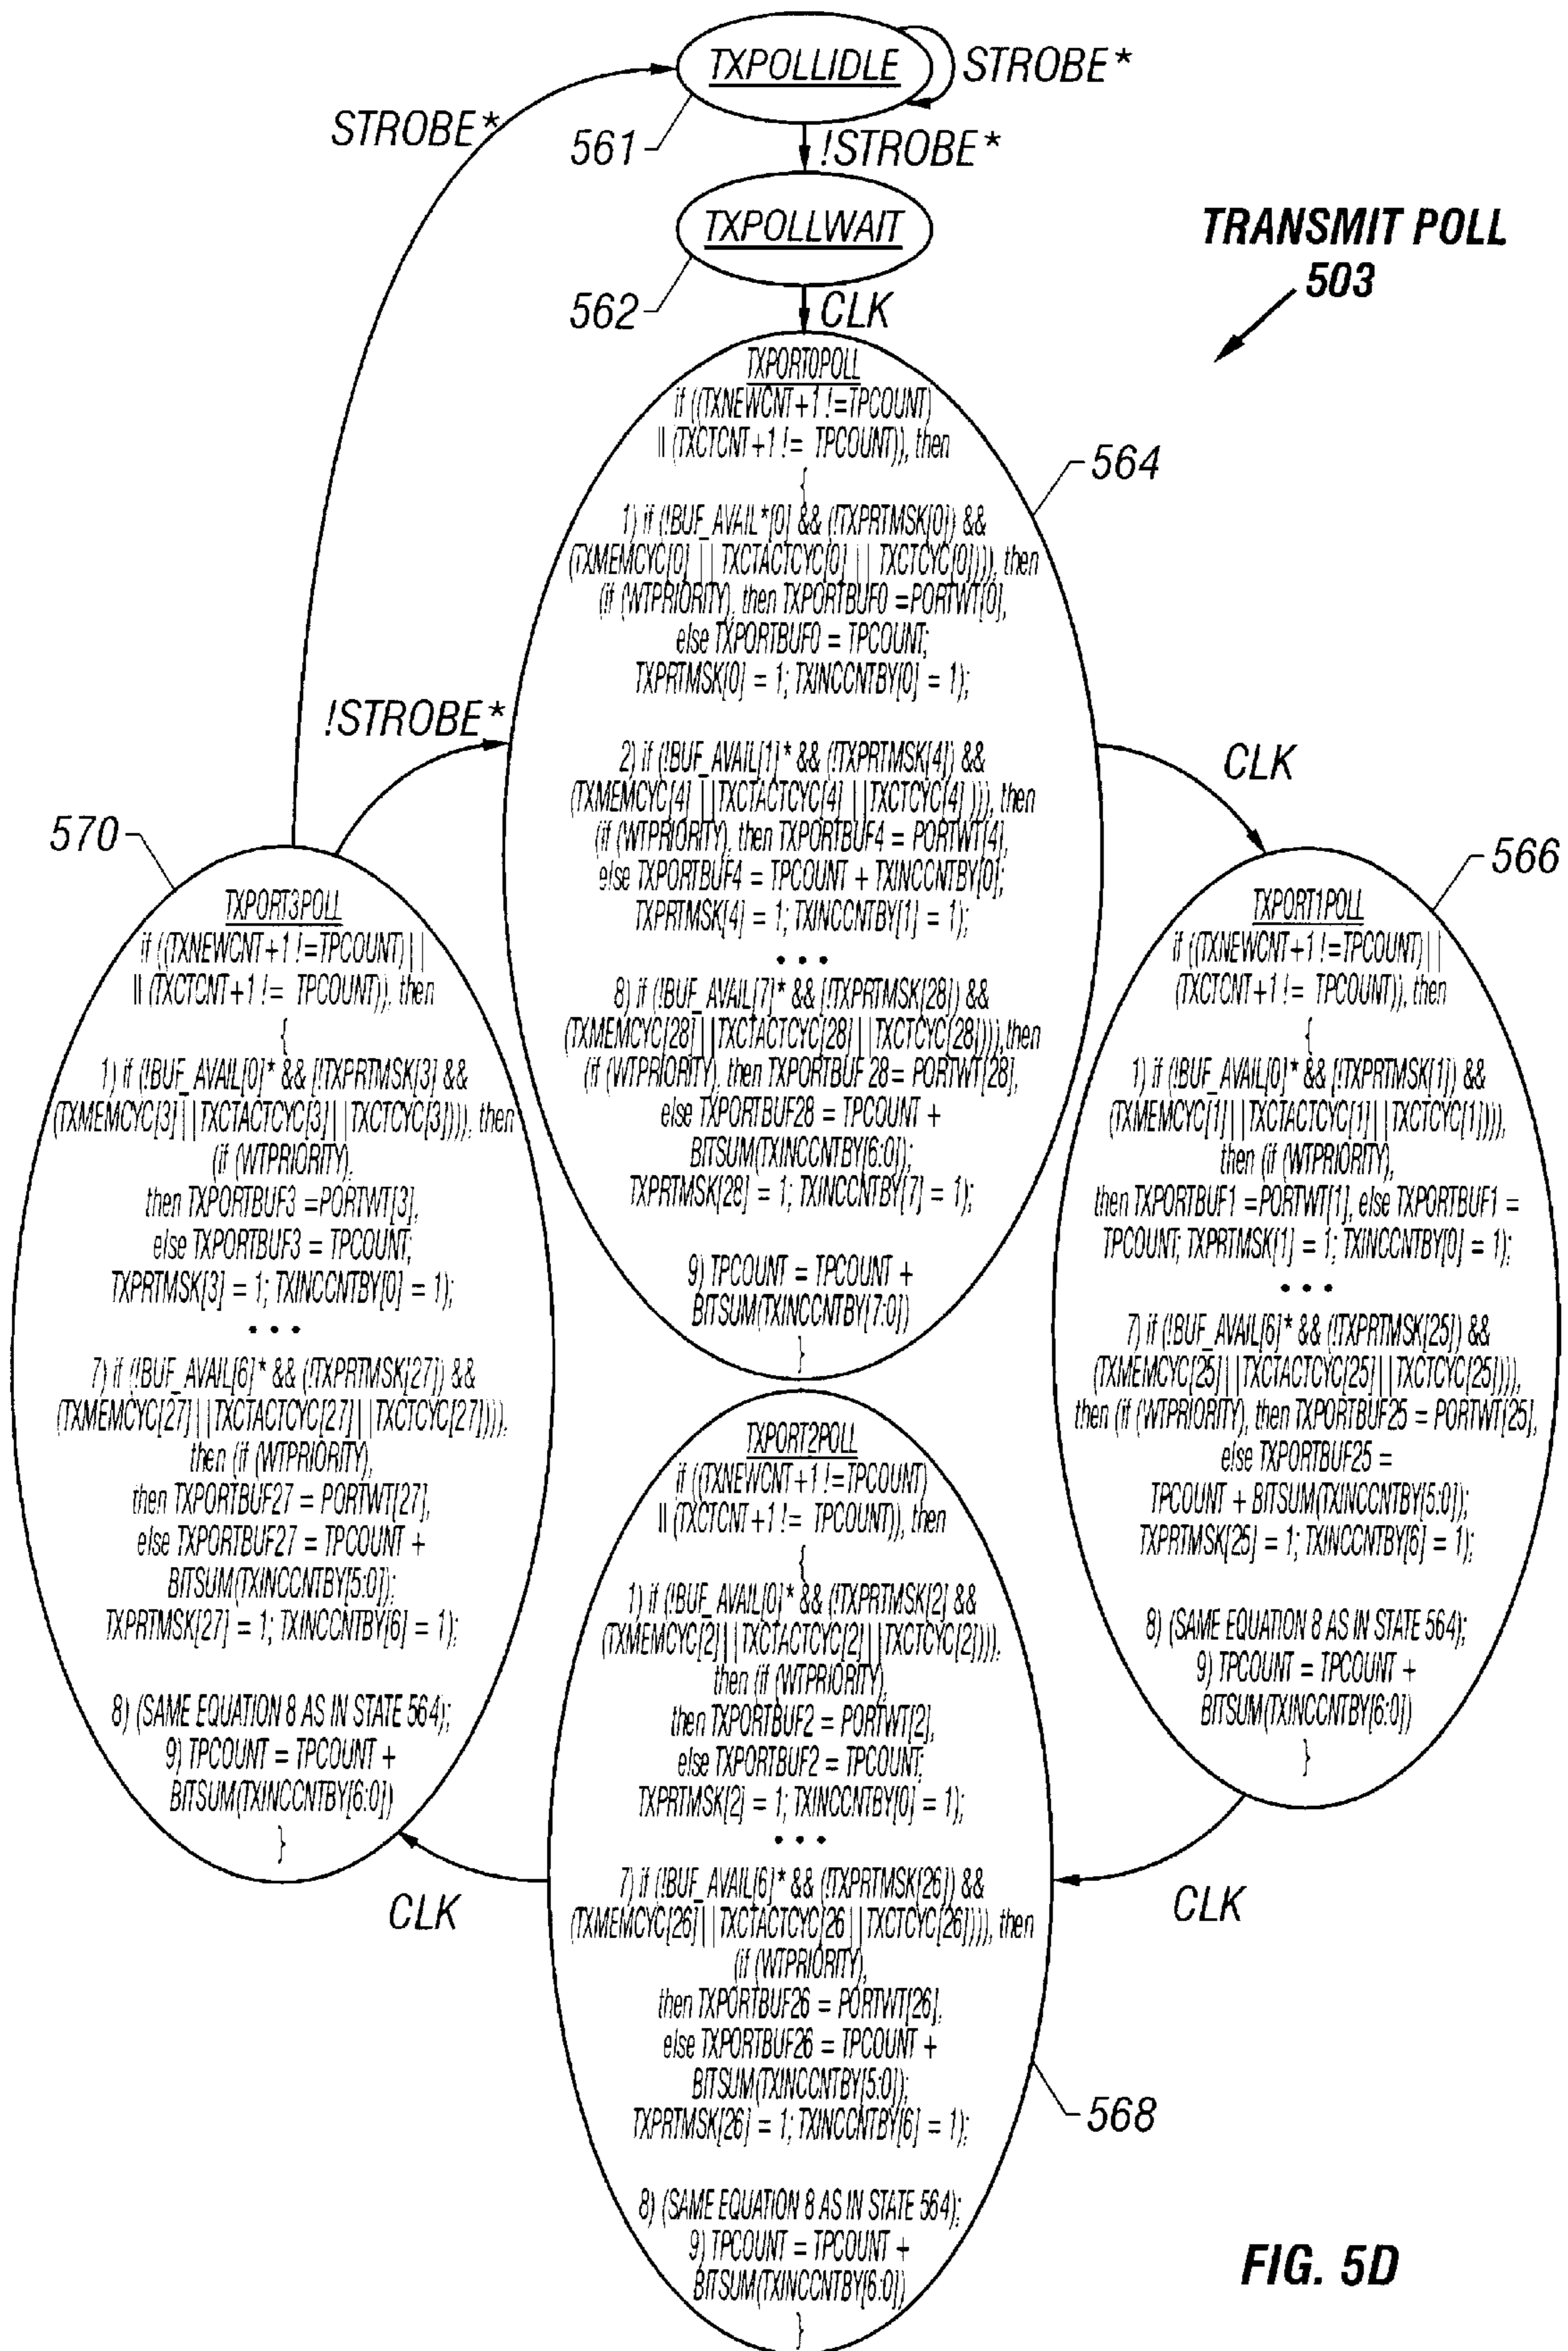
TXPOLLIDLE

STROBE*

STROBE*

561

!STROBE*

TXPOLLWAIT

TRANSMIT POLL
503

562

CLK

TXPORT0POLL
if ((TXNEWCNT+1 !=TPCOUNT)
|| (TXCTCNT+1 != TPCOUNT)), then
{
1) if (!BUF_AVAIL*[0] && (!TXPRTMSK[0]) &&
(TXMEMCYC[0] | | TXCTACTCYC[0] | | TXCTCYC[0]))), then
(if (WTPRIORITY), then TXPORTBUF0 =PORTWT[0],
else TXPORTBUF0 = TPCOUNT;
TXPRTMSK[0] = 1; TXINCCNTBY[0] = 1);

2) if (!BUF_AVAIL[1]* && (!TXPRTMSK[4]) &&
(TXMEMCYC[4] | | TXCTACTCYC[4] | | TXCTCYC[4] ))), then
(if (WTPRIORITY), then TXPORTBUF4 = PORTWT[4],
else TXPORTBUF4 = TPCOUNT + TXINCCNTBY[0];
TXPRTMSK[4] = 1; TXINCCNTBY[1] = 1);
• • •
8) if (!BUF_AVAIL[7]* && (!TXPRTMSK[28]) &&
(TXMEMCYC[28] | | TXCTACTCYC[28] | | TXCTCYC[28]))),then
(if (WTPRIORITY), then TXPORTBUF 28= PORTWT[28],
else TXPORTBUF28 = TPCOUNT +
BITSUM(TXINCCNTBY[6:0]);
TXPRTMSK[28] = 1; TXINCCNTBY[7] = 1);

9) TPCOUNT = TPCOUNT +
BITSUM(TXINCCNTBY[7:0])
}

564

!STROBE*

CLK

570

566

TXPORT3POLL
if ((TXNEWCNT+1 !=TPCOUNT) | |
|| (TXCTCNT+1 != TPCOUNT)), then
{
1) if (!BUF_AVAIL[0]* && (!TXPRTMSK[3] &&
(TXMEMCYC[3] | | TXCTACTCYC[3] | | TXCTCYC[3]))), then
(if (WTPRIORITY),
then TXPORTBUF3 =PORTWT[3],
else TXPORTBUF3 = TPCOUNT;
TXPRTMSK[3] = 1; TXINCCNTBY[0] = 1);
• • •
7) if (!BUF_AVAIL[6]* && (!TXPRTMSK[27]) &&
(TXMEMCYC[27] | | TXCTACTCYC[27] | | TXCTCYC[27]))),
then (if (WTPRIORITY),
then TXPORTBUF27 = PORTWT[27],
else TXPORTBUF27 = TPCOUNT +
BITSUM(TXINCCNTBY[5:0]);
TXPRTMSK[27] = 1; TXINCCNTBY[6] = 1);

8) (SAME EQUATION 8 AS IN STATE 564);
9) TPCOUNT = TPCOUNT +
BITSUM(TXINCCNTBY[6:0])
}

TXPORT1POLL
if ((TXNEWCNT+1 !=TPCOUNT) | |
(TXCTCNT+1 != TPCOUNT)), then
{
1) if (!BUF_AVAIL[0]* && (!TXPRTMSK[1]) &&
(TXMEMCYC[1] | | TXCTACTCYC[1] | | TXCTCYC[1]))),
then (if (WTPRIORITY),
then TXPORTBUF1 =PORTWT[1], else TXPORTBUF1 =
TPCOUNT; TXPRTMSK[1] = 1; TXINCCNTBY[0] = 1);
• • •
7) if (!BUF_AVAIL[6]* && (!TXPRTMSK[25]) &&
(TXMEMCYC[25] | | TXCTACTCYC[25] | | TXCTCYC[25]))),
then (if (WTPRIORITY), then TXPORTBUF25 = PORTWT[25],
else TXPORTBUF25 =
TPCOUNT + BITSUM(TXINCCNTBY[5:0]);
TXPRTMSK[25] = 1; TXINCCNTBY[6] = 1);

8) (SAME EQUATION 8 AS IN STATE 564);
9) TPCOUNT = TPCOUNT +
BITSUM(TXINCCNTBY[6:0])
}

TXPORT2POLL
if ((TXNEWCNT+1 !=TPCOUNT)
|| (TXCTCNT+1 != TPCOUNT)), then
{
1) if (!BUF_AVAIL[0]* && (!TXPRTMSK[2] &&
(TXMEMCYC[2] | | TXCTACTCYC[2] | | TXCTCYC[2]))),
then (if (WTPRIORITY),
then TXPORTBUF2 = PORTWT[2],
else TXPORTBUF2 = TPCOUNT;
TXPRTMSK[2] = 1; TXINCCNTBY[0] = 1);
• • •
7) if (!BUF_AVAIL[6]* && (!TXPRTMSK[26]) &&
(TXMEMCYC[26] | | TXCTACTCYC[26 | | TXCTCYC[26]))), then
(if (WTPRIORITY),
then TXPORTBUF26 = PORTWT[26],
else TXPORTBUF26 = TPCOUNT +
BITSUM(TXINCCNTBY[5:0]);
TXPRTMSK[26] = 1; TXINCCNTBY[6] = 1);

8) (SAME EQUATION 8 AS IN STATE 564);
9) TPCOUNT = TPCOUNT +
BITSUM(TXINCCNTBY[6:0])
}

CLK

CLK

568

FIG. 5D